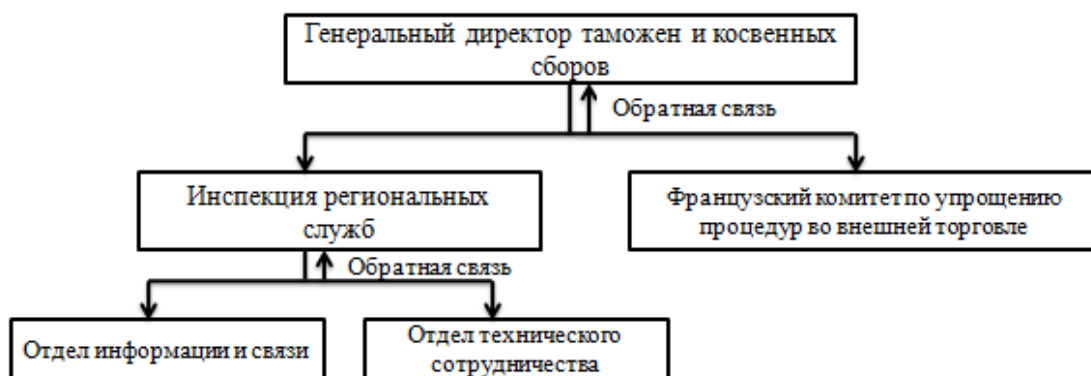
Генеральный директор таможен и косвенных сборов

Обратная связь

Инспекция региональных служб

Французский комитет по упрощению процедур во внешней торговле

Обратная связь

Отдел информации и связи

Отдел технического сотрудничества